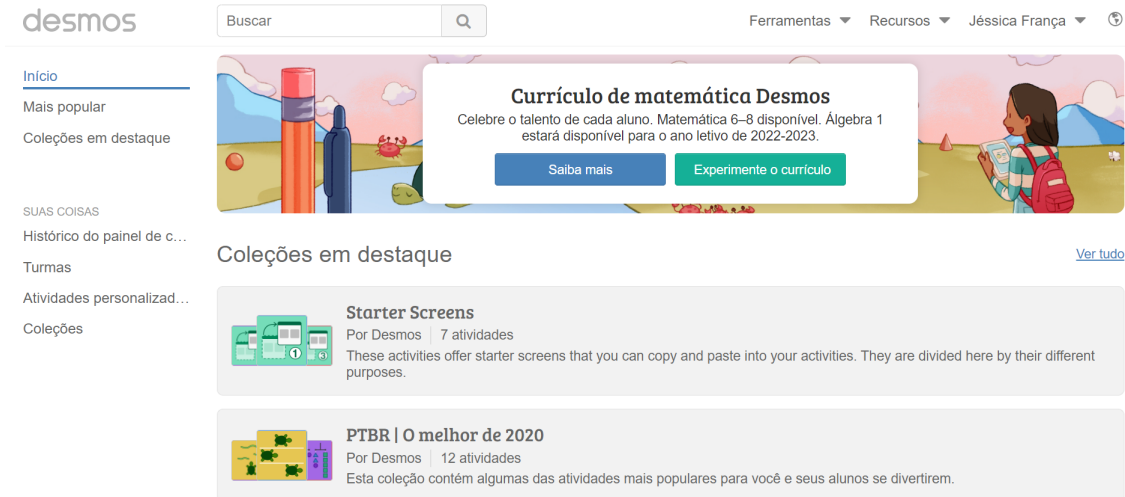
desmos

Buscar

Ferramentas ▾ Recursos ▾ Jéssica França ▾

Início
Mais popular
Coleções em destaque

SUAS COISAS
Histórico do painel de c...
Turmas
Atividades personalizad...
Coleções

Currículo de matemática Desmos
Celebre o talento de cada aluno. Matemática 6–8 disponível. Álgebra 1 estará disponível para o ano letivo de 2022-2023.

Saiba mais
Experimente o currículo

Coleções em destaque

Ver tudo

Starter Screens
Por Desmos | 7 atividades
These activities offer starter screens that you can copy and paste into your activities. They are divided here by their different purposes.

PTBR | O melhor de 2020
Por Desmos | 12 atividades
Esta coleção contém algumas das atividades mais populares para você e seus alunos se divertirem.